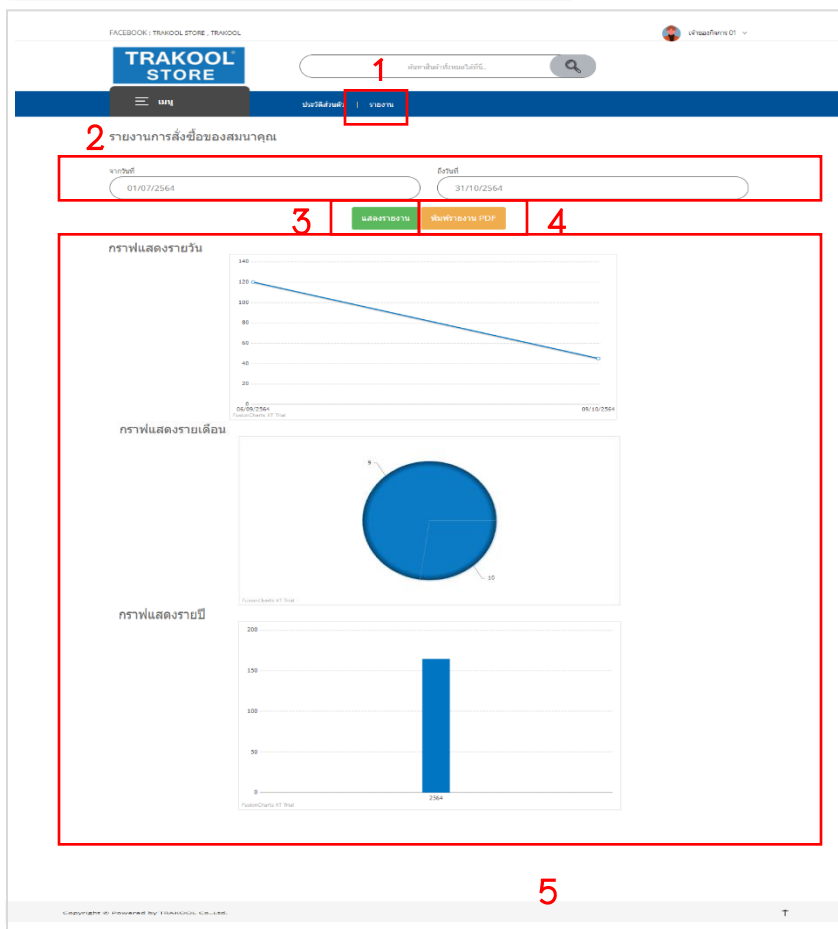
FACEBOOK : TRAKOOL STORE , TRAKOOL

เจ้าของกิจการ 01

TRAKOOL STORE

ค้นหาสินค้าที่ระบุได้ที่นี่...

1

เมนู

ประวัติส่วนตัว | รายงาน

2 รายงานการสั่งซื้อของสมนาคุณ

จากวันที่
01/07/2564

ถึงวันที่
31/10/2564

3 แสดงรายงาน พิมพ์รายงาน PDF 4

กราฟแสดงรายวัน

140
120
100
80
60
40
20
0
06/09/2564
09/10/2564
FusionCharts XT Trial

กราฟแสดงรายเดือน

9
10
FusionCharts XT Trial

กราฟแสดงรายปี

200
150
100
50
0
2564
FusionCharts XT Trial

5

Copyright © Powered by TRAKOOL Co.,Ltd.